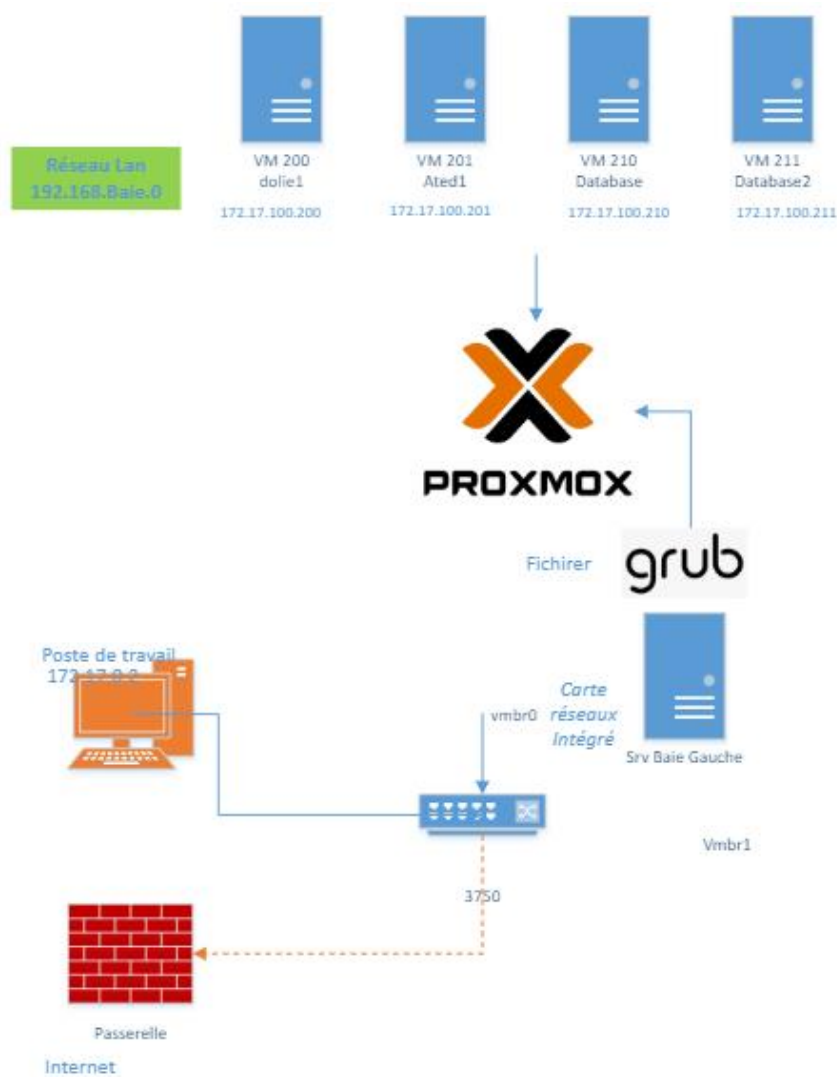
Réseau Lan
192.168.Baie.0

VM 200
dolie1
172.17.100.200

VM 201
Ated1
172.17.100.201

VM 210
Database
172.17.100.210

VM 211
Database2
172.17.100.211

PROXMOX

Fichirer

grub

Poste de travail
172.17.0.0

Carte réseaux Intégré

vmbr0

Srv Baie Gauche

Vmbr1

3750

Passerelle

Internet